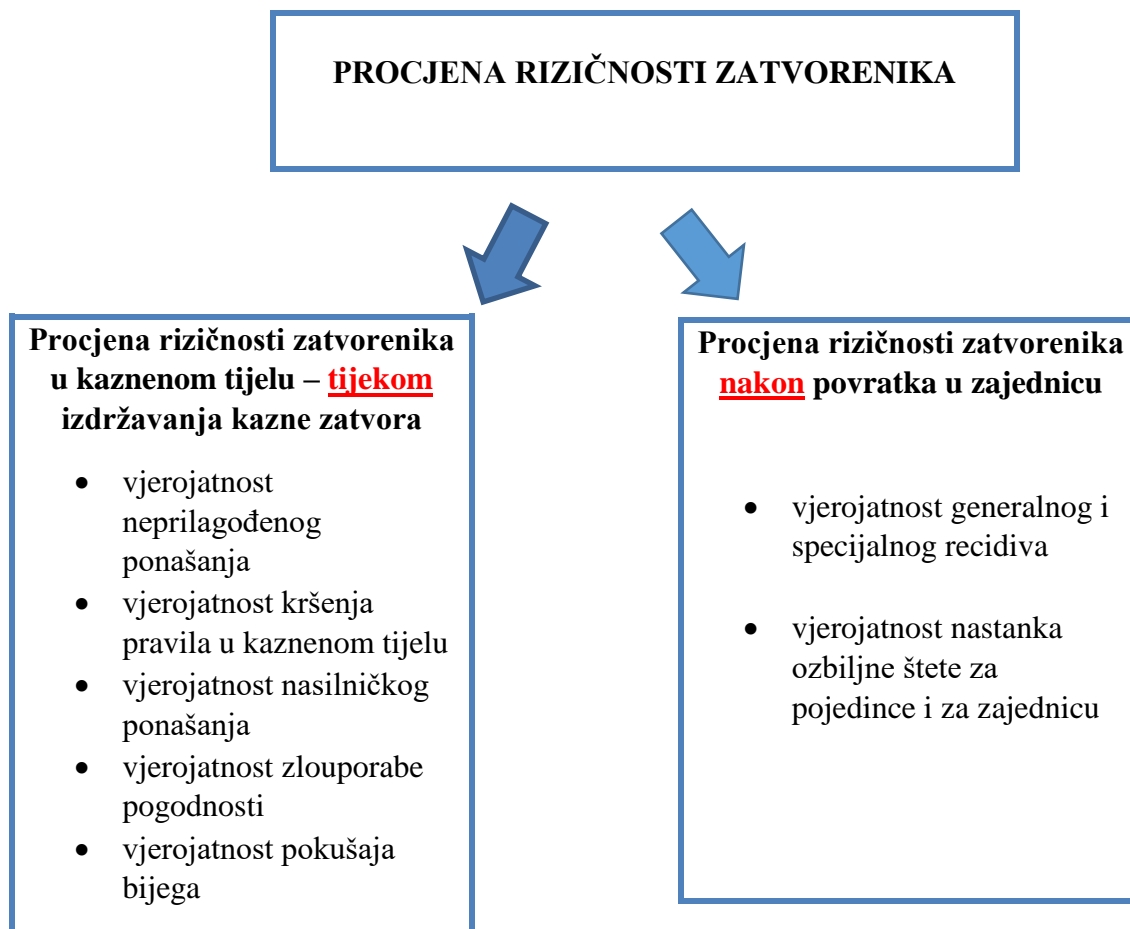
PROCJENA RIZIČNOSTI ZATVORENIKA

Procjena rizičnosti zatvorenika u kaznenom tijelu – tijekom izdržavanja kazne zatvora

- vjerojatnost neprilagođenog ponašanja
- vjerojatnost kršenja pravila u kaznenom tijelu
- vjerojatnost nasilničkog ponašanja
- vjerojatnost zlouporabe pogodnosti
- vjerojatnost pokušaja bijega

Procjena rizičnosti zatvorenika nakon povratka u zajednicu

- vjerojatnost generalnog i specijalnog recidiva
- vjerojatnost nastanka ozbiljne štete za pojedince i za zajednicu